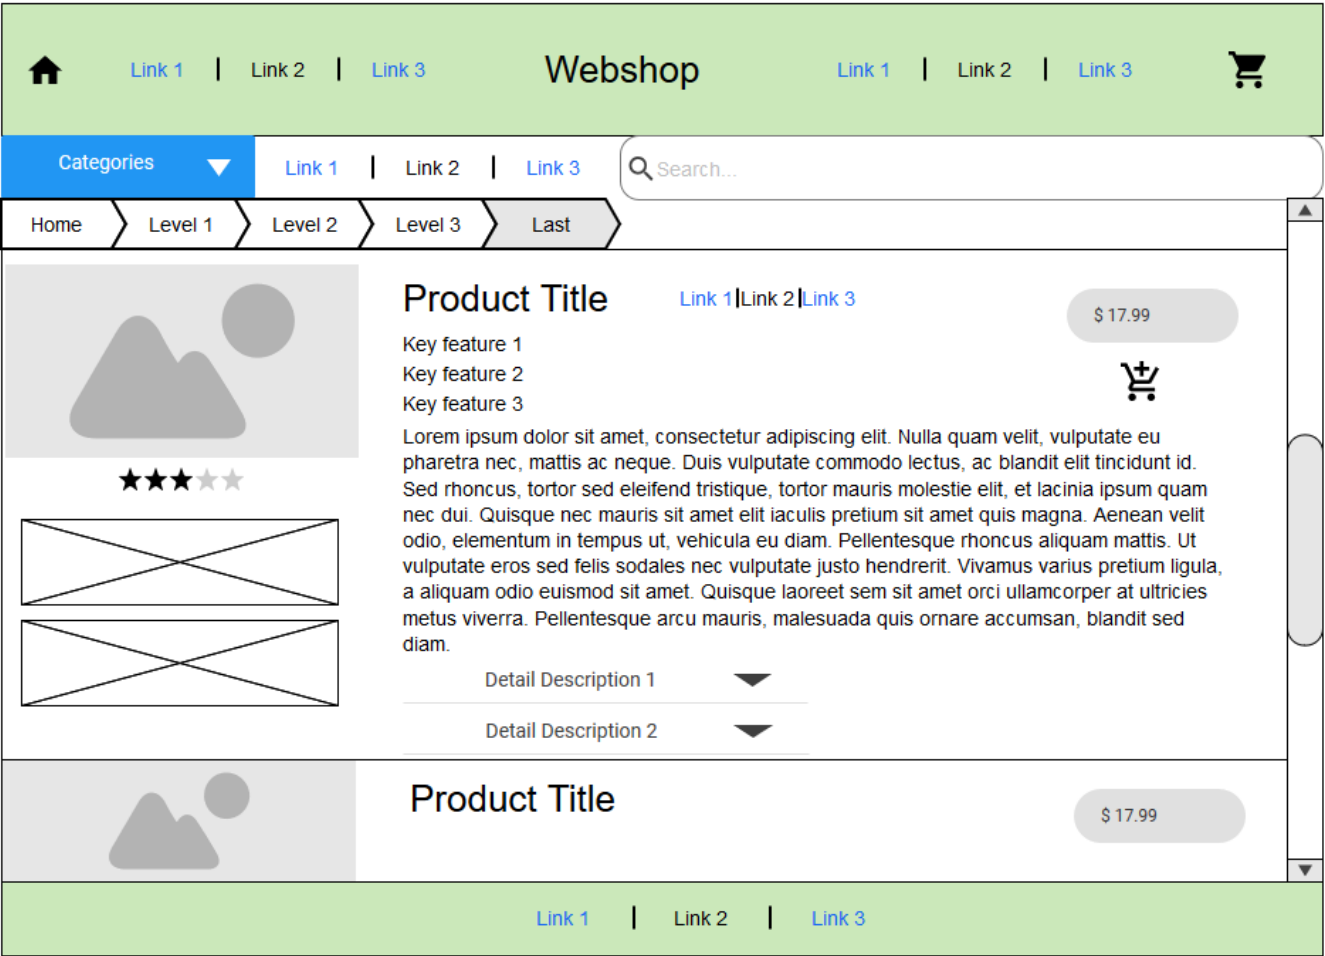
Link 1 | Link 2 | Link 3

Webshop

Link 1 | Link 2 | Link 3

Categories

Link 1 | Link 2 | Link 3

Search...

Home

Level 1

Level 2

Level 3

Last

Product Title

Link 1 | Link 2 | Link 3

$ 17.99

Key feature 1
Key feature 2
Key feature 3

Lorem ipsum dolor sit amet, consectetur adipiscing elit. Nulla quam velit, vulputate eu pharetra nec, mattis ac neque. Duis vulputate commodo lectus, ac blandit elit tincidunt id. Sed rhoncus, tortor sed eleifend tristique, tortor mauris molestie elit, et lacinia ipsum quam nec dui. Quisque nec mauris sit amet elit iaculis pretium sit amet quis magna. Aenean velit odio, elementum in tempus ut, vehicula eu diam. Pellentesque rhoncus aliquam mattis. Ut vulputate eros sed felis sodales nec vulputate justo hendrerit. Vivamus varius pretium ligula, a aliquam odio euismod sit amet. Quisque laoreet sem sit amet orci ullamcorper at ultricies metus viverra. Pellentesque arcu mauris, malesuada quis ornare accumsan, blandit sed diam.

Detail Description 1

Detail Description 2

Product Title

$ 17.99

Link 1 | Link 2 | Link 3